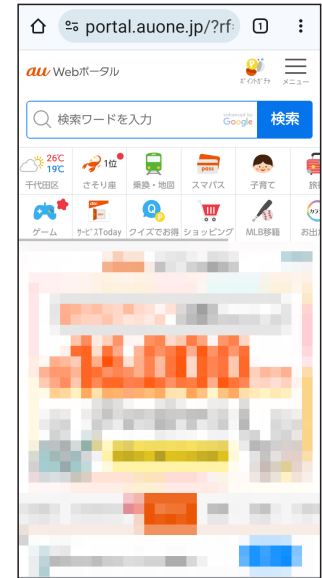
portal.auone.jp/?rf

1

au Webポータル

ポイントがザクザク

メニュー

検索ワードを入力

enhanced by Google

検索

26℃
19℃
千代田区

1位
さそり座

乗換・地図

pass
スマパス

子育て

旅

ゲーム

サービスToday

クイズでお得

ショッピング

MLB移籍

お出